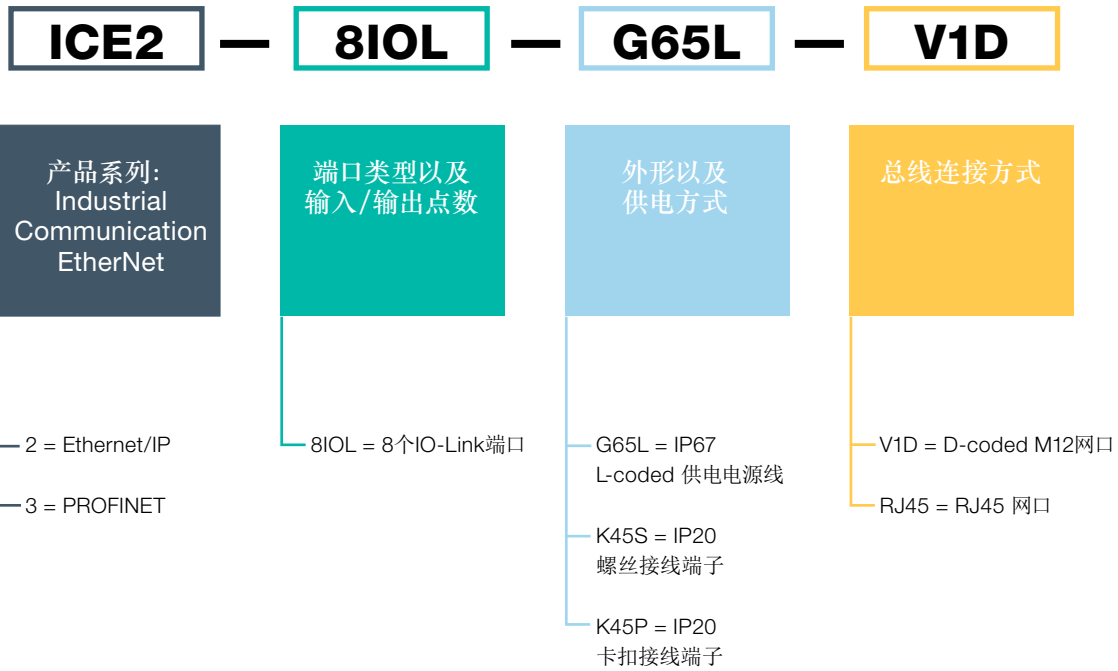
ICE2 — 8IOL — G65L — V1D

产品系列:
Industrial
Communication
EtherNet

端口类型以及
输入/输出点数

外形以及
供电方式

总线连接方式

2 = Ethernet/IP

3 = PROFINET

8IOL = 8个IO-Link端口

G65L = IP67
L-coded 供电电源线

K45S = IP20
螺丝接线端子

K45P = IP20
卡扣接线端子

V1D = D-coded M12网口

RJ45 = RJ45 网口